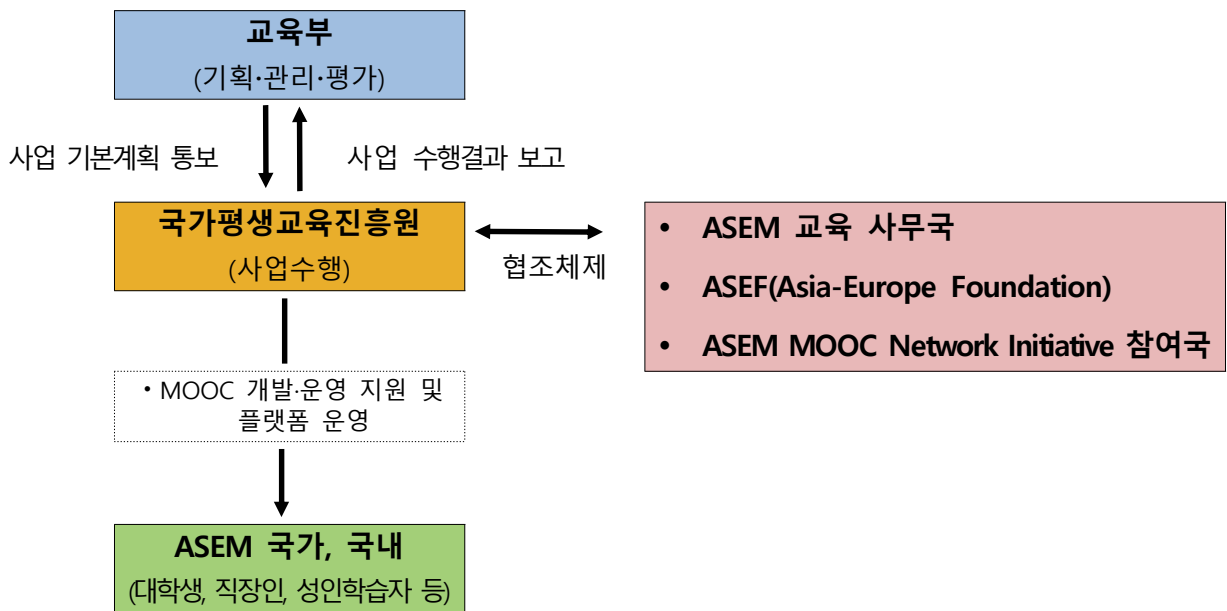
교육부
(기획·관리·평가)

사업 기본계획 통보

사업 수행결과 보고

국가평생교육진흥원
(사업수행)

협조체제

• ASEM 교육 사무국
• ASEF(Asia-Europe Foundation)
• ASEM MOOC Network Initiative 참여국

• MOOC 개발·운영 지원 및 플랫폼 운영

ASEM 국가, 국내
(대학생, 직장인, 성인학습자 등)